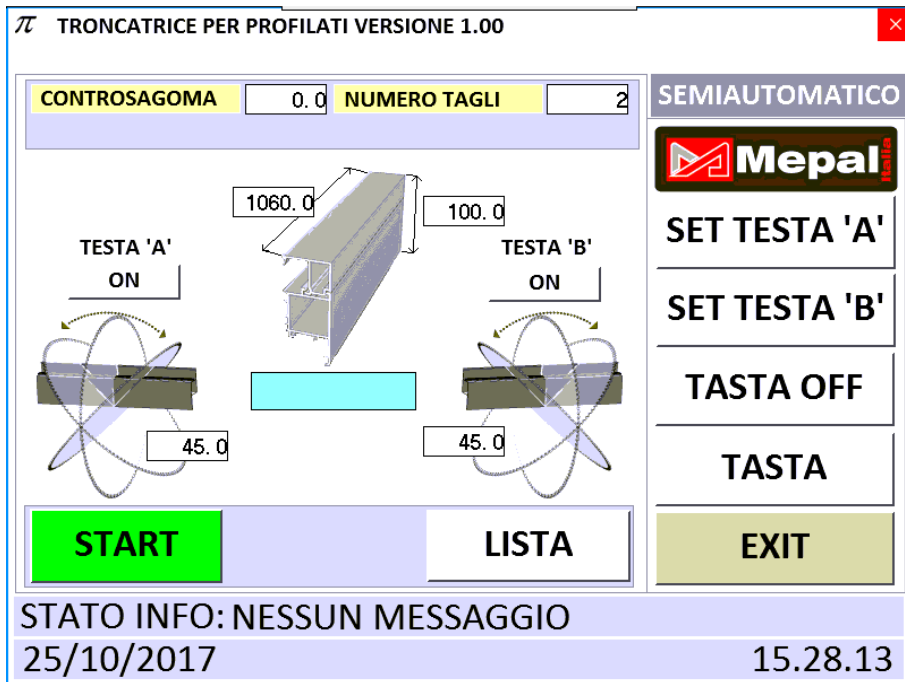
$\pi$ TRONCATRICE PER PROFILATI VERSIONE 1.00

CONTROSAGOMA 0.0 NUMERO TAGLI 2

SEMIAUTOMATICO

Mepal Italia

1060.0

100.0

TESTA 'A'
ON

TESTA 'B'
ON

45.0

45.0

SET TESTA 'A'

SET TESTA 'B'

TASTA OFF

TASTA

START

LISTA

EXIT

STATO INFO: NESSUN MESSAGGIO

25/10/2017

15.28.13